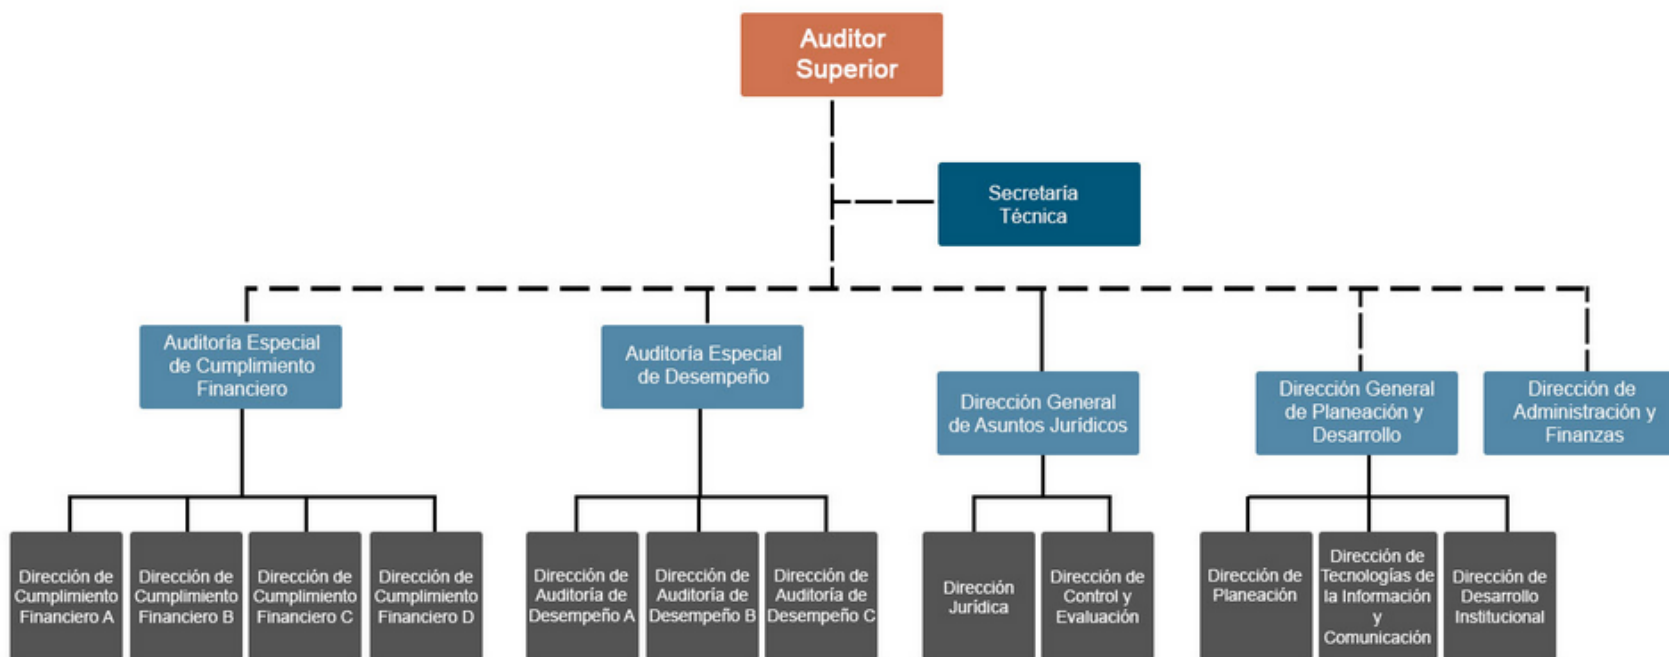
Auditor Superior

Secretaría Técnica

Auditoría Especial de Cumplimiento Financiero

Auditoría Especial de Desempeño

Dirección General de Asuntos Jurídicos

Dirección General de Planeación y Desarrollo

Dirección de Administración y Finanzas

Dirección de Cumplimiento Financiero A

Dirección de Cumplimiento Financiero B

Dirección de Cumplimiento Financiero C

Dirección de Cumplimiento Financiero D

Dirección de Auditoría de Desempeño A

Dirección de Auditoría de Desempeño B

Dirección de Auditoría de Desempeño C

Dirección Jurídica

Dirección de Control y Evaluación

Dirección de Planeación

Dirección de Tecnologías de la Información y Comunicación

Dirección de Desarrollo Institucional